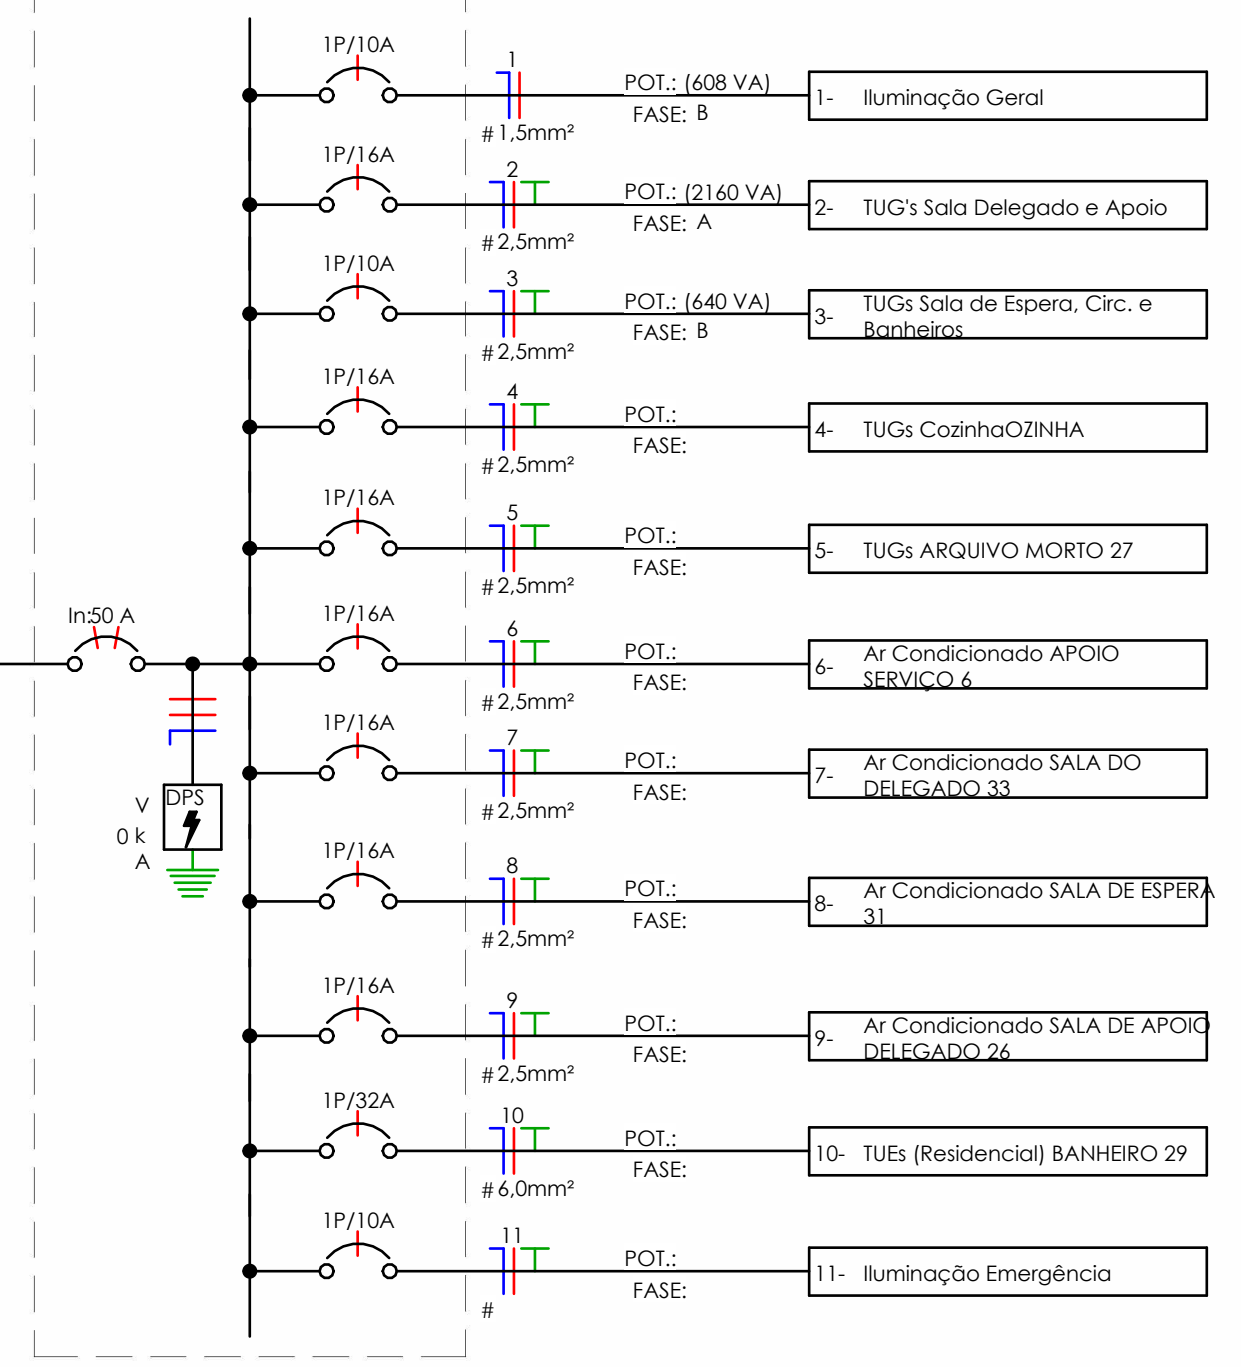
1P/10A
1
POT.: (608 VA)
FASE: B
1- Iluminação Geral
# 1,5mm²

1P/16A
2
POT.: (2160 VA)
FASE: A
2- TUG's Sala Delegado e Apoio
# 2,5mm²

1P/10A
3
POT.: (640 VA)
FASE: B
3- TUGs Sala de Espera, Circ. e Banheiros
# 2,5mm²

1P/16A
4
POT.:
FASE:
4- TUGs CozinhaOZINHA
# 2,5mm²

1P/16A
5
POT.:
FASE:
5- TUGs ARQUIVO MORTO 27
# 2,5mm²

In:50 A
1P/16A
6
POT.:
FASE:
6- Ar Condicionado APOIO SERVIÇO 6
# 2,5mm²

1P/16A
7
POT.:
FASE:
7- Ar Condicionado SALA DO DELEGADO 33
# 2,5mm²

V
0 k
A
DPS

1P/16A
8
POT.:
FASE:
8- Ar Condicionado SALA DE ESPERA 31
# 2,5mm²

1P/16A
9
POT.:
FASE:
9- Ar Condicionado SALA DE APOIO DELEGADO 26
# 2,5mm²

1P/32A
10
POT.:
FASE:
10- TUEs (Residencial) BANHEIRO 29
# 6,0mm²

1P/10A
11
POT.:
FASE:
11- Iluminação Emergência
#